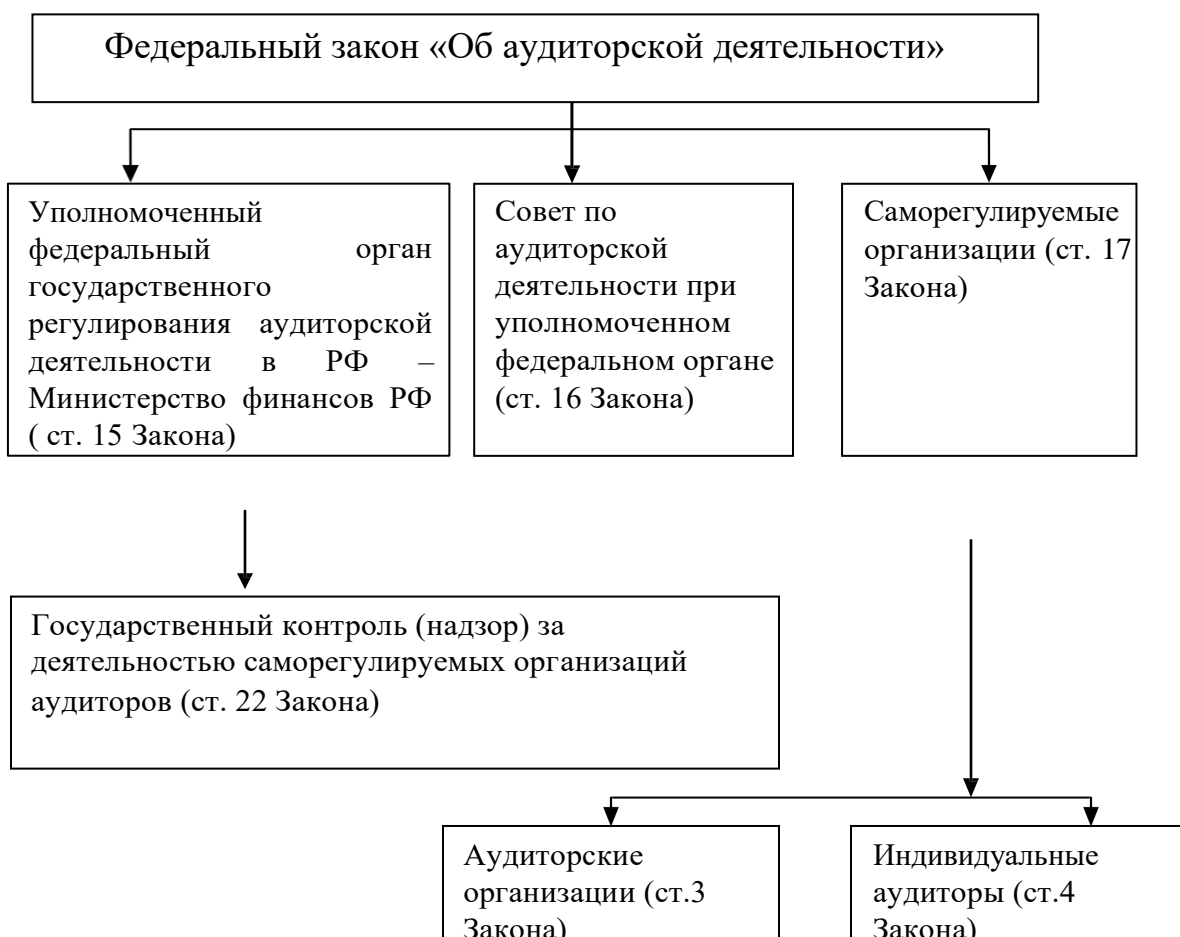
Федеральный закон «Об аудиторской деятельности»

Уполномоченный федеральный орган государственного регулирования аудиторской деятельности в РФ – Министерство финансов РФ ( ст. 15 Закона)

Совет по аудиторской деятельности при уполномоченном федеральном органе (ст. 16 Закона)

Саморегулируемые организации (ст. 17 Закона)

Государственный контроль (надзор) за деятельностью саморегулируемых организаций аудиторов (ст. 22 Закона)

Аудиторские организации (ст.3 Закона)

Индивидуальные аудиторы (ст.4 Закона)